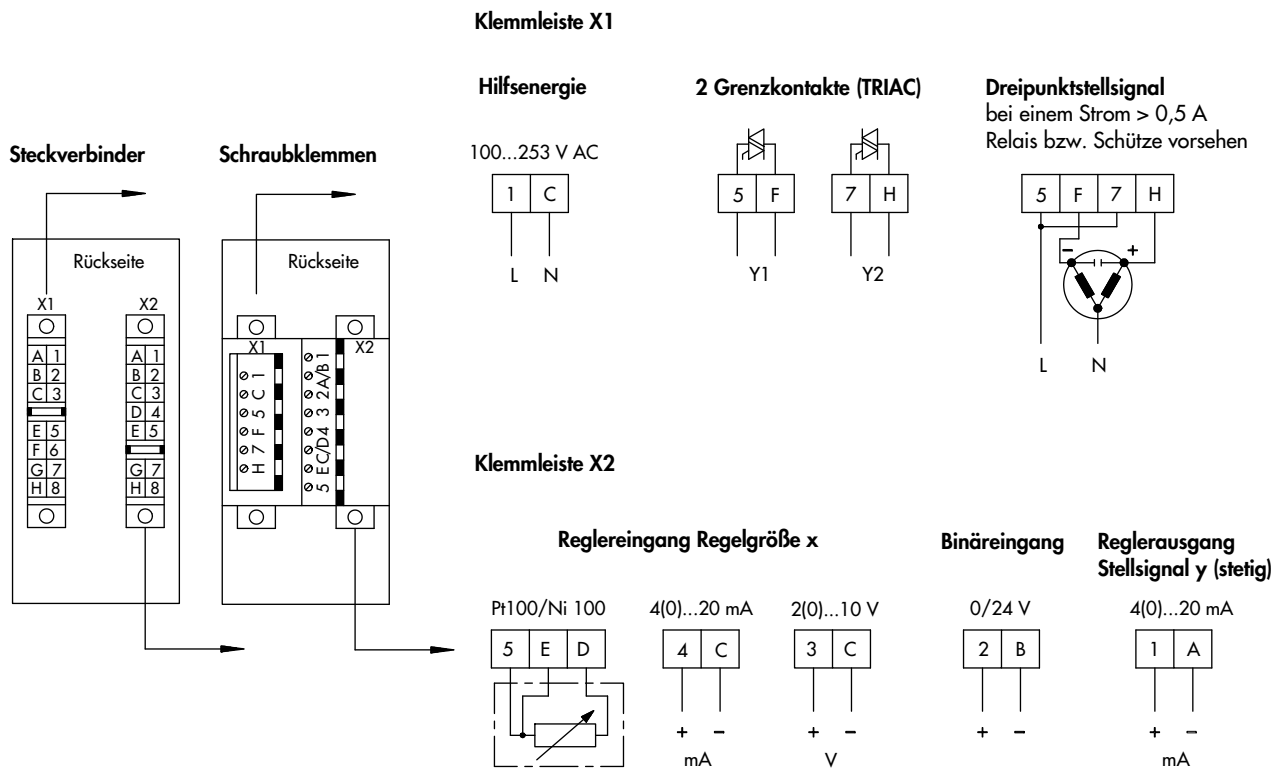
Klemmleiste X1

Hilfsenergie

100...253 V AC

| 1 | C |
|---|---|

L N

2 Grenzkontakte (TRIAC)

| 5 | F |
|---|---|

Y1

| 7 | H |
|---|---|

Y2

Dreipunktstellsignal
bei einem Strom > 0,5 A
Relais bzw. Schütze vorsehen

| 5 | F | 7 | H |
|---|---|---|---|

– +

L N

Steckverbinder

Rückseite

X1 X2

A 1
B 2
C 3
E 5
F 6
G 7
H 8

A 1
B 2
C 3
D 4
E 5
G 7
H 8

Schraubklemmen

Rückseite

X1 X2

H 7 F 5 C 1

5 EC/D4 3 2A/B1

Klemmleiste X2

Reglereingang Regelgröße x

Pt100/Ni 100

| 5 | E | D |
|---|---|---|

4(0)...20 mA

| 4 | C |
|---|---|

+ –
mA

2(0)...10 V

| 3 | C |
|---|---|

+ –
V

Binäreingang

0/24 V

| 2 | B |
|---|---|

+ –

Reglerausgang
Stellsignal y (stetig)

4(0)...20 mA

| 1 | A |
|---|---|

+ –
mA